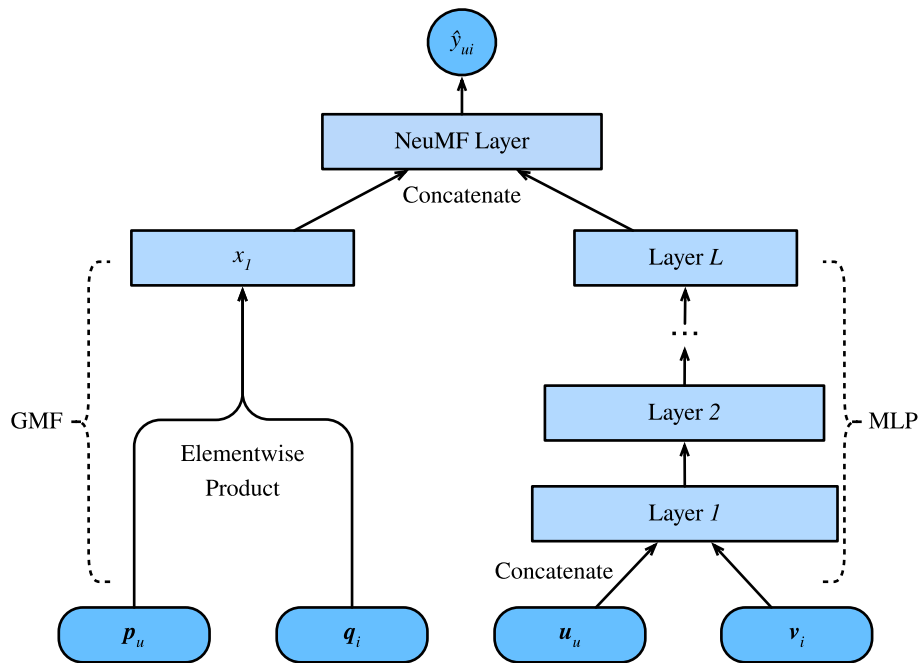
$\hat{y}_{ui}$

NeuMF Layer

Concatenate

$x_1$

Layer $L$

...

Layer $2$

GMF

MLP

Elementwise Product

Layer $1$

Concatenate

$\boldsymbol{p}_u$

$\boldsymbol{q}_i$

$\boldsymbol{u}_u$

$\boldsymbol{v}_i$